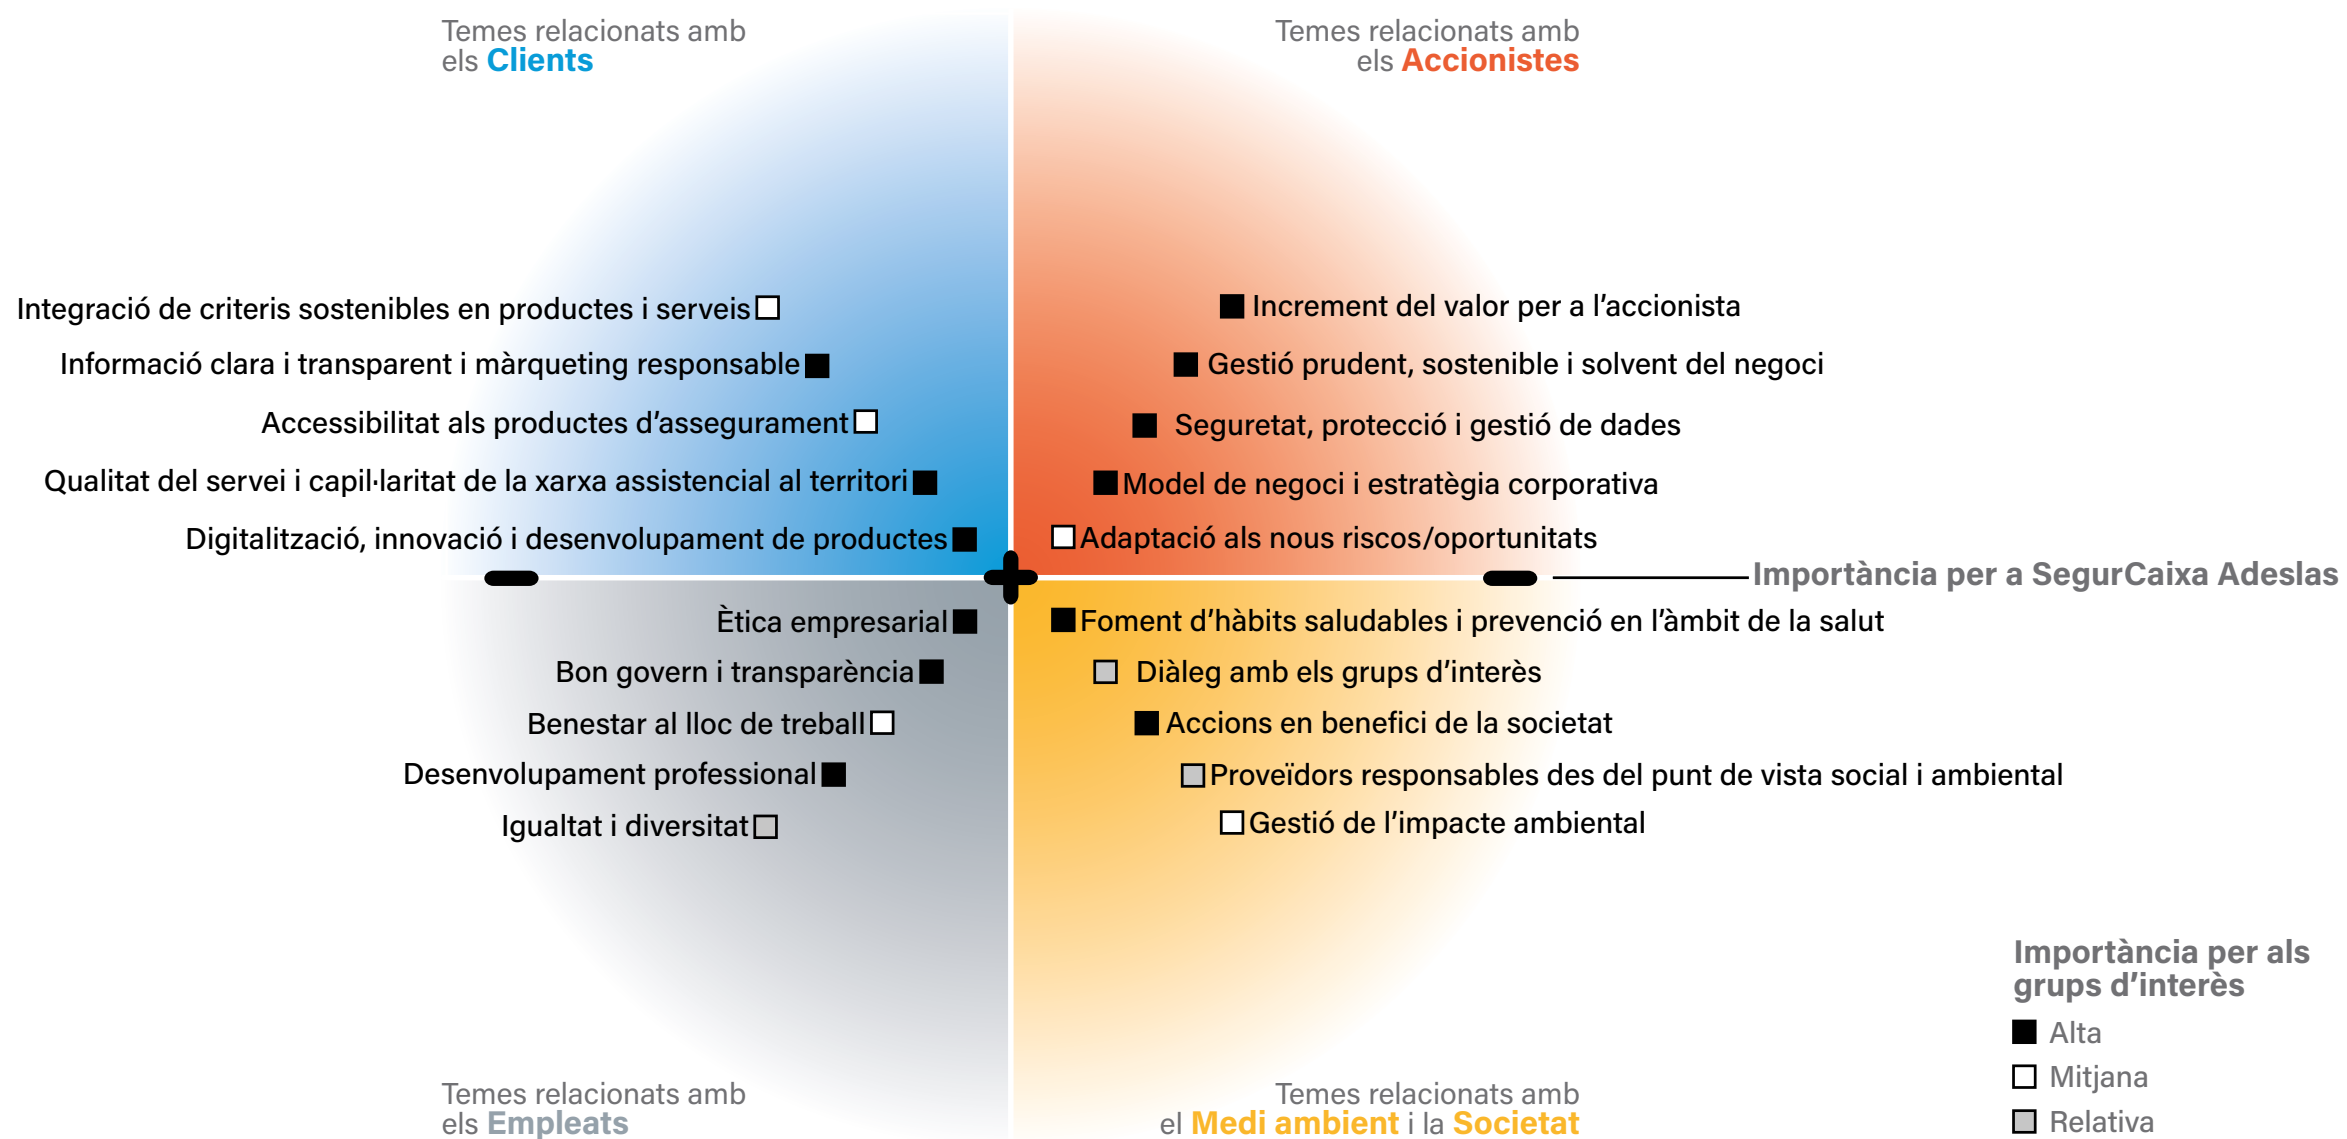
Temes relacionats amb els Clients

Temes relacionats amb els Accionistes

Integració de criteris sostenibles en productes i serveis

Informació clara i transparent i màrqueting responsable

Accessibilitat als productes d'assegurament

Qualitat del servei i capil·laritat de la xarxa assistencial al territori

Digitalització, innovació i desenvolupament de productes

Increment del valor per a l'accionista

Gestió prudent, sostenible i solvent del negoci

Seguretat, protecció i gestió de dades

Model de negoci i estratègia corporativa

Adaptació als nous riscos/oportunitats

Importància per a SegurCaixa Adeslas

Ètica empresarial

Bon govern i transparència

Benestar al lloc de treball

Desenvolupament professional

Igualtat i diversitat

Foment d'hàbits saludables i prevenció en l'àmbit de la salut

Diàleg amb els grups d'interès

Accions en benefici de la societat

Proveïdors responsables des del punt de vista social i ambiental

Gestió de l'impacte ambiental

Importància per als grups d'interès

Alta

Mitjana

Relativa

Temes relacionats amb els Empleats

Temes relacionats amb el Medi ambient i la Societat